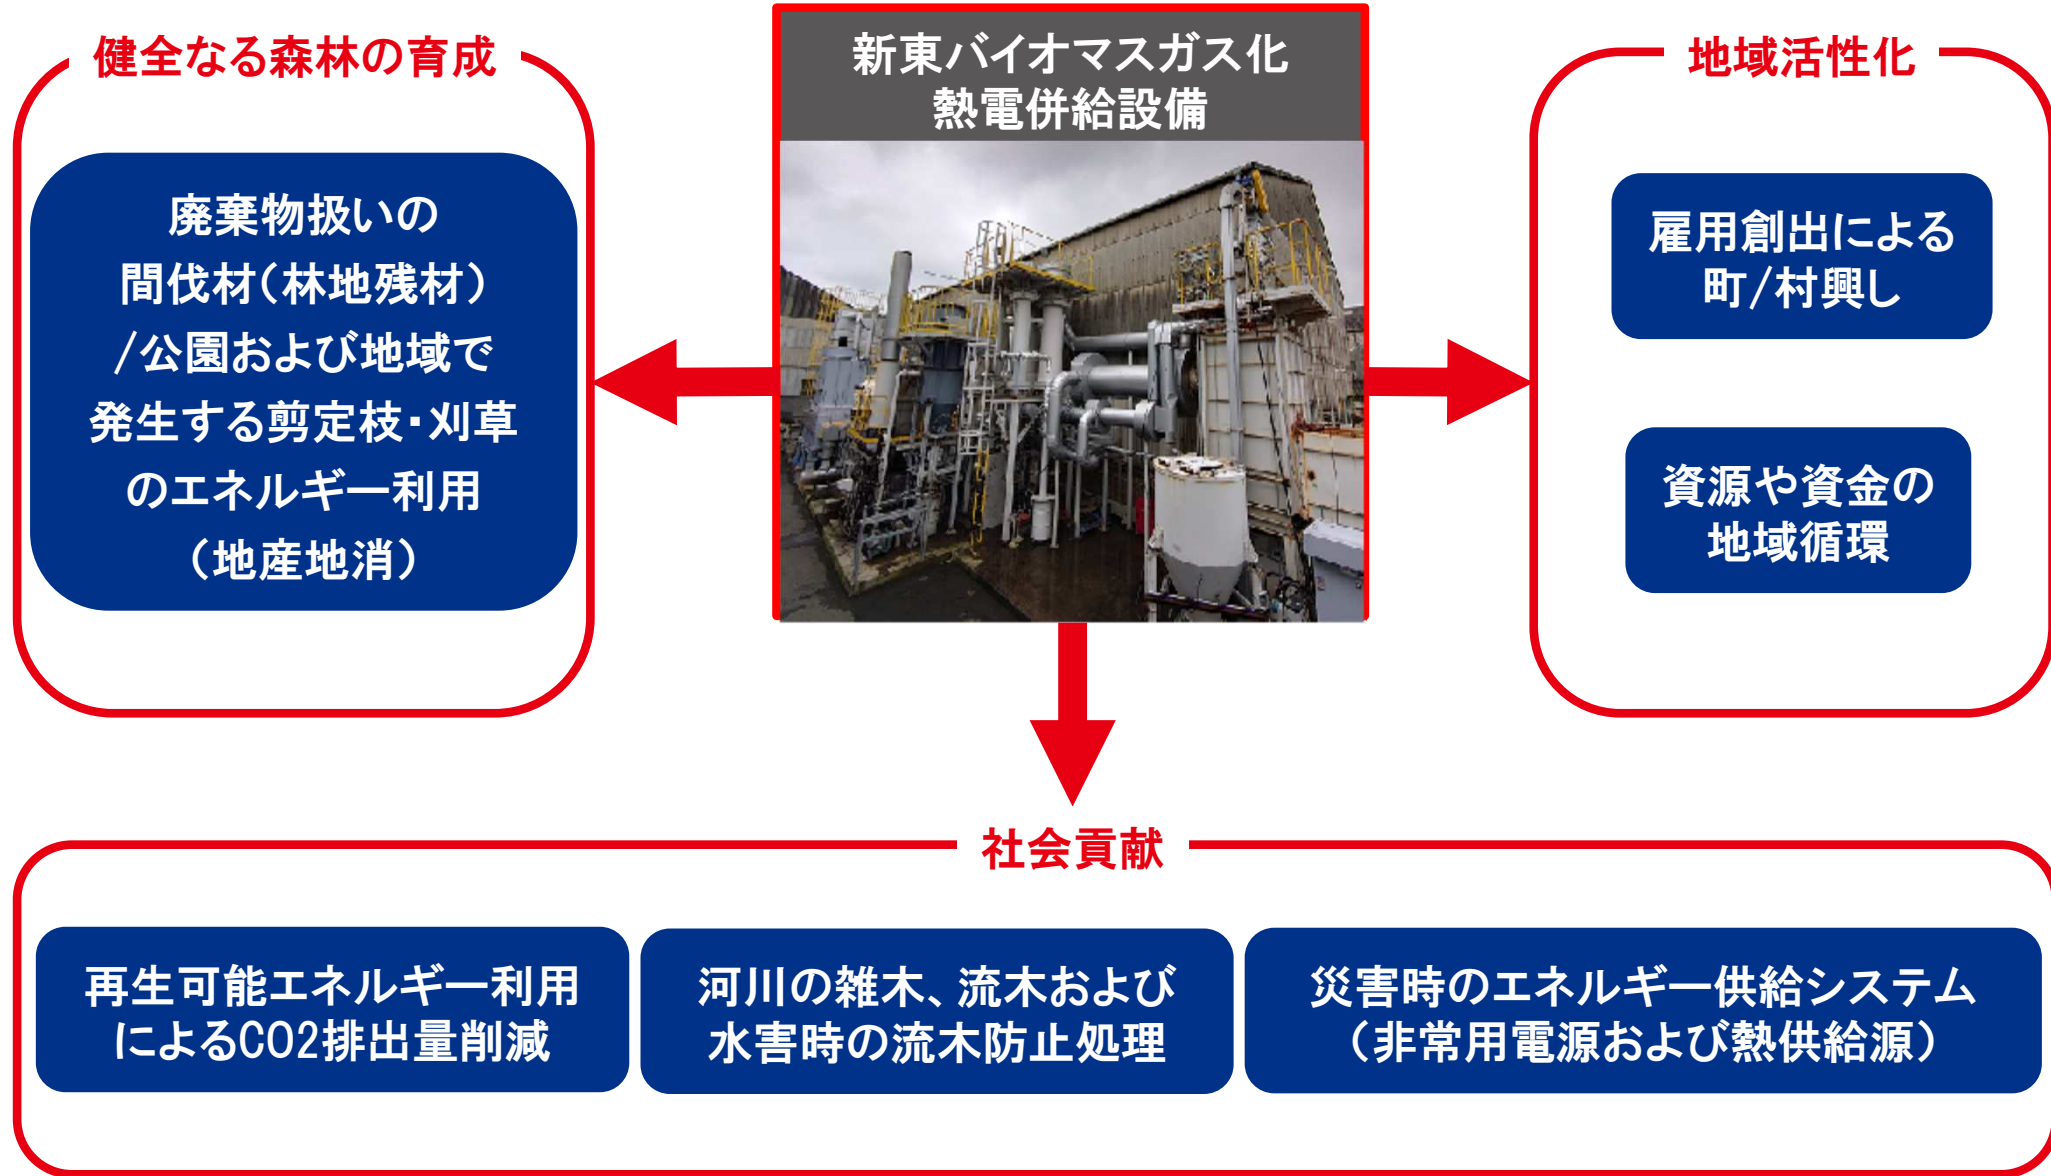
新東バイオマスガス化
熱電併給設備

健全なる森林の育成

廃棄物扱いの間伐材（林地残材）/公園および地域で発生する剪定枝・刈草のエネルギー利用（地産地消）

地域活性化

雇用創出による町/村興し

資源や資金の地域循環

社会貢献

再生可能エネルギー利用によるCO2排出量削減

河川の雑木、流木および水害時の流木防止処理

災害時のエネルギー供給システム（非常用電源および熱供給源）